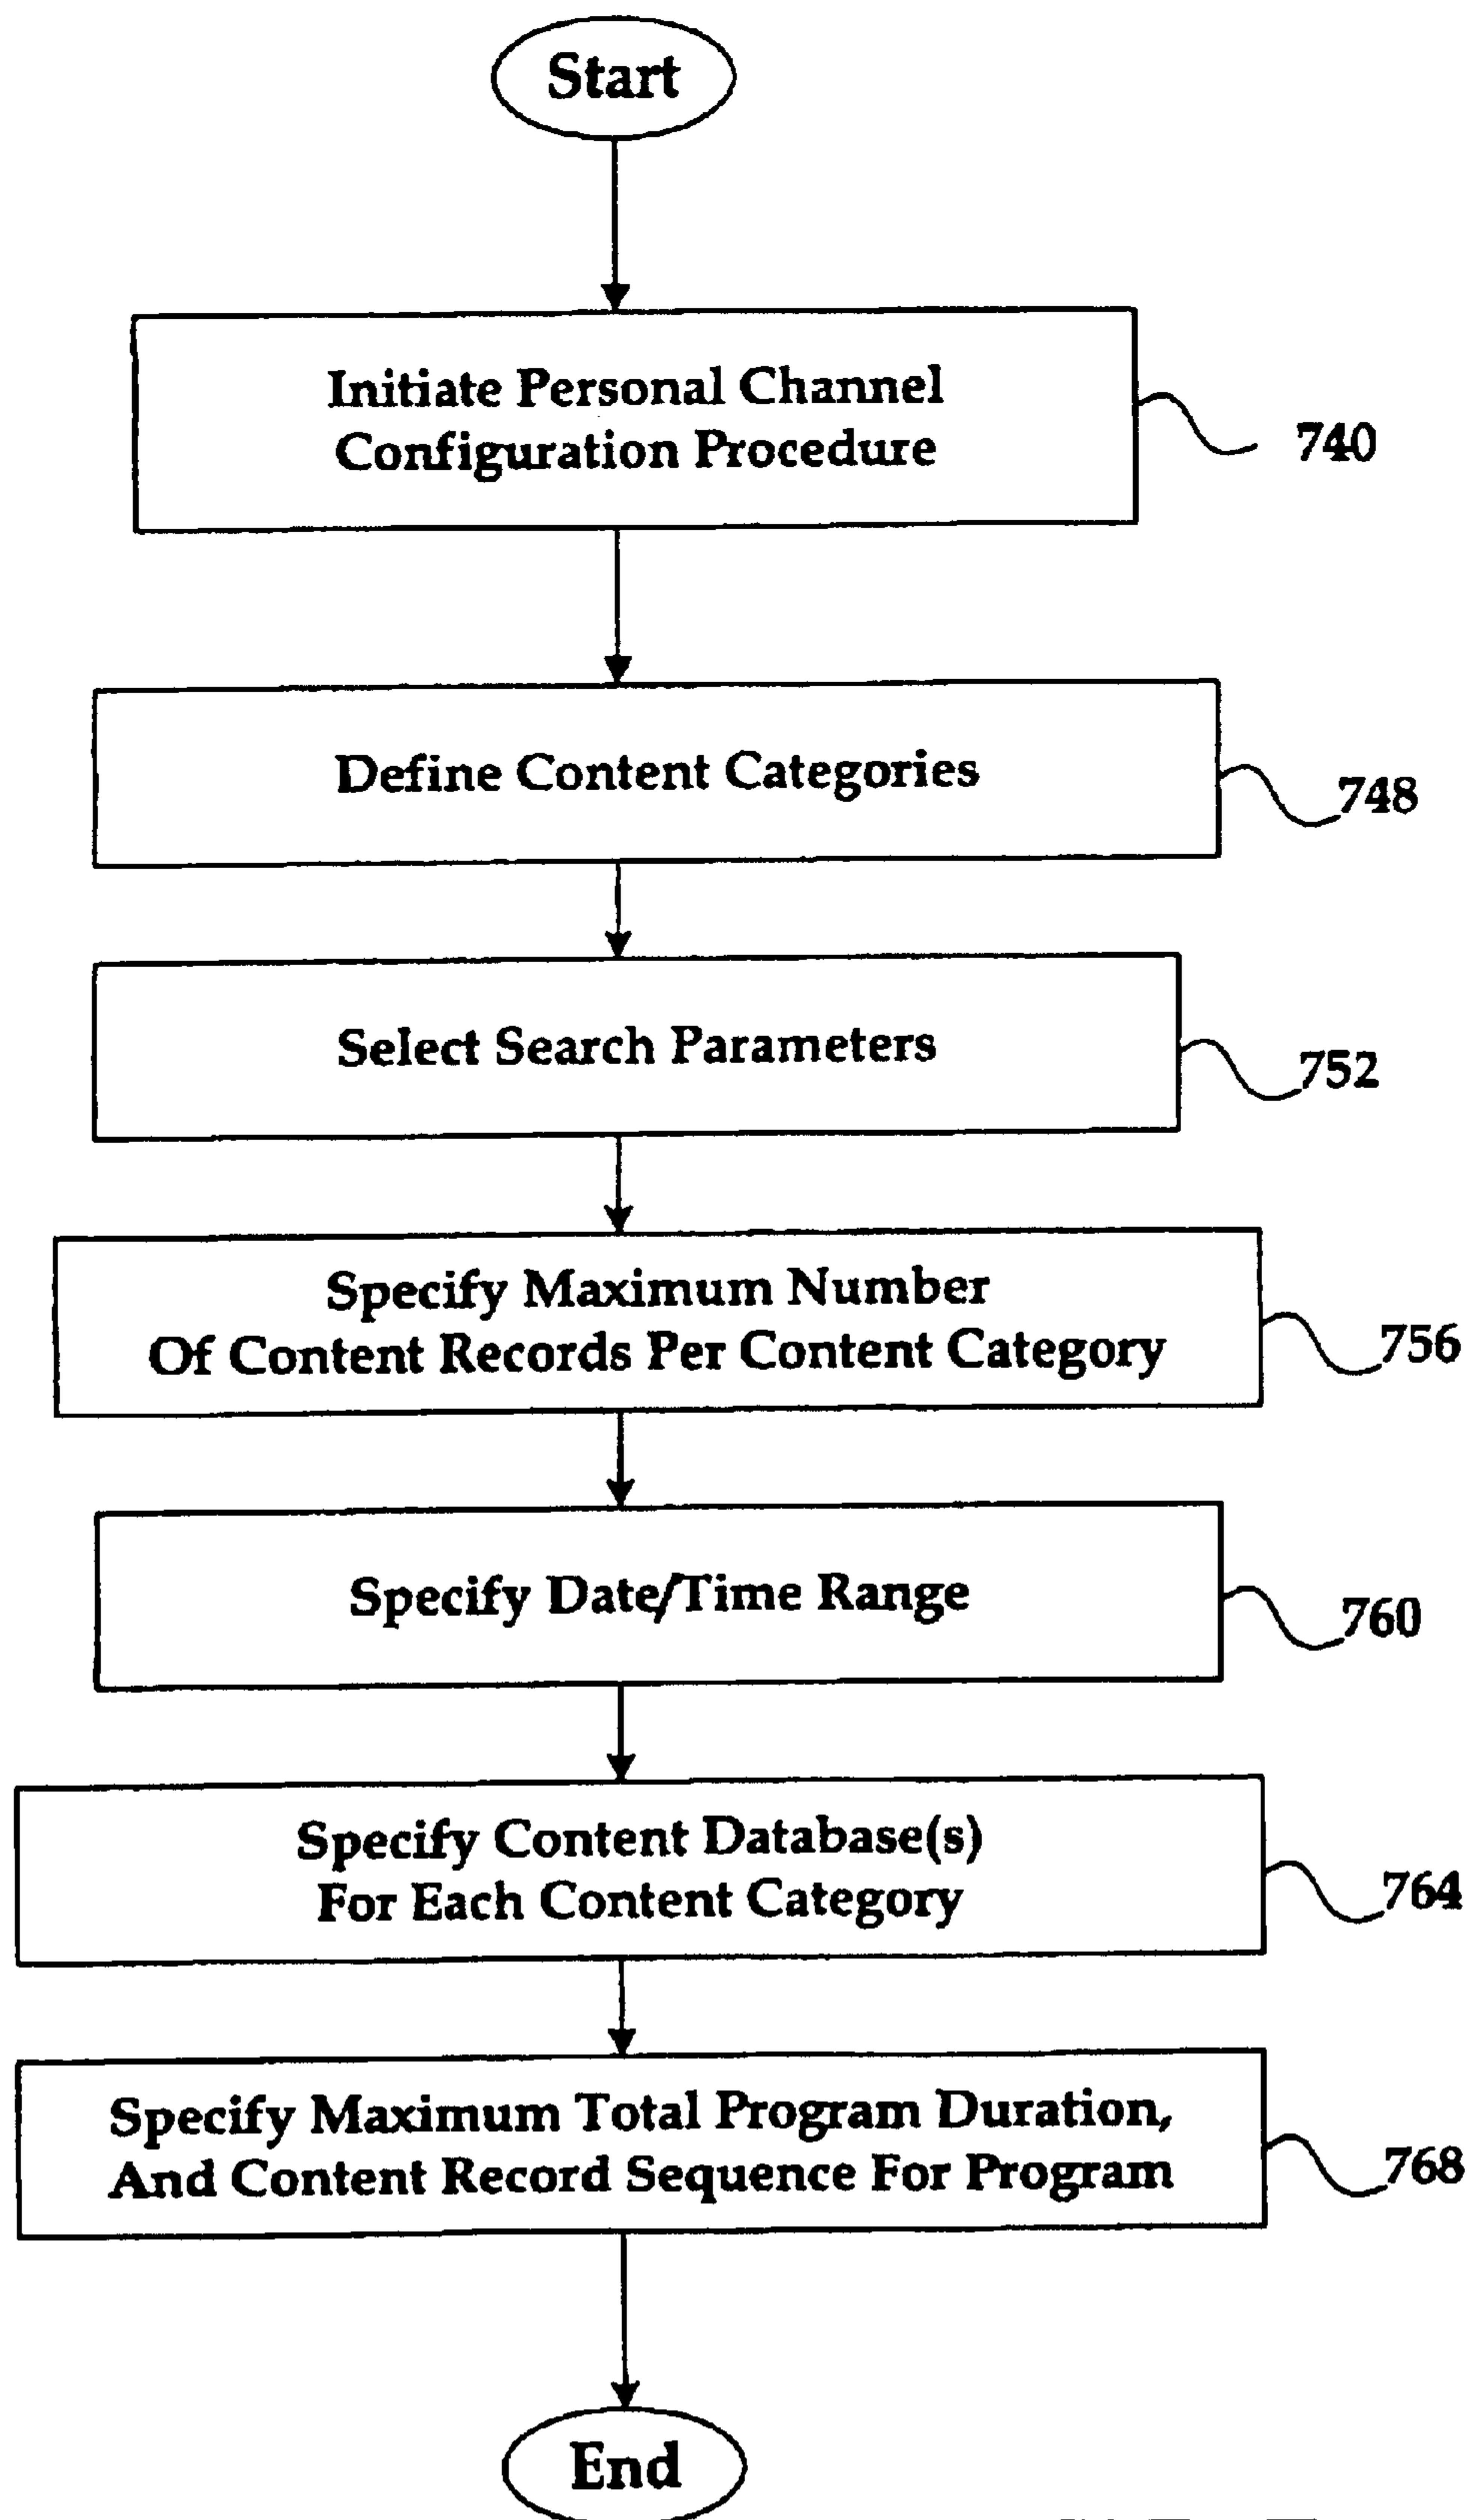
Start

Initiate Personal Channel Configuration Procedure

740

Define Content Categories

748

Select Search Parameters

752

Specify Maximum Number Of Content Records Per Content Category

756

Specify Date/Time Range

760

Specify Content Database(s) For Each Content Category

764

Specify Maximum Total Program Duration, And Content Record Sequence For Program

768

End